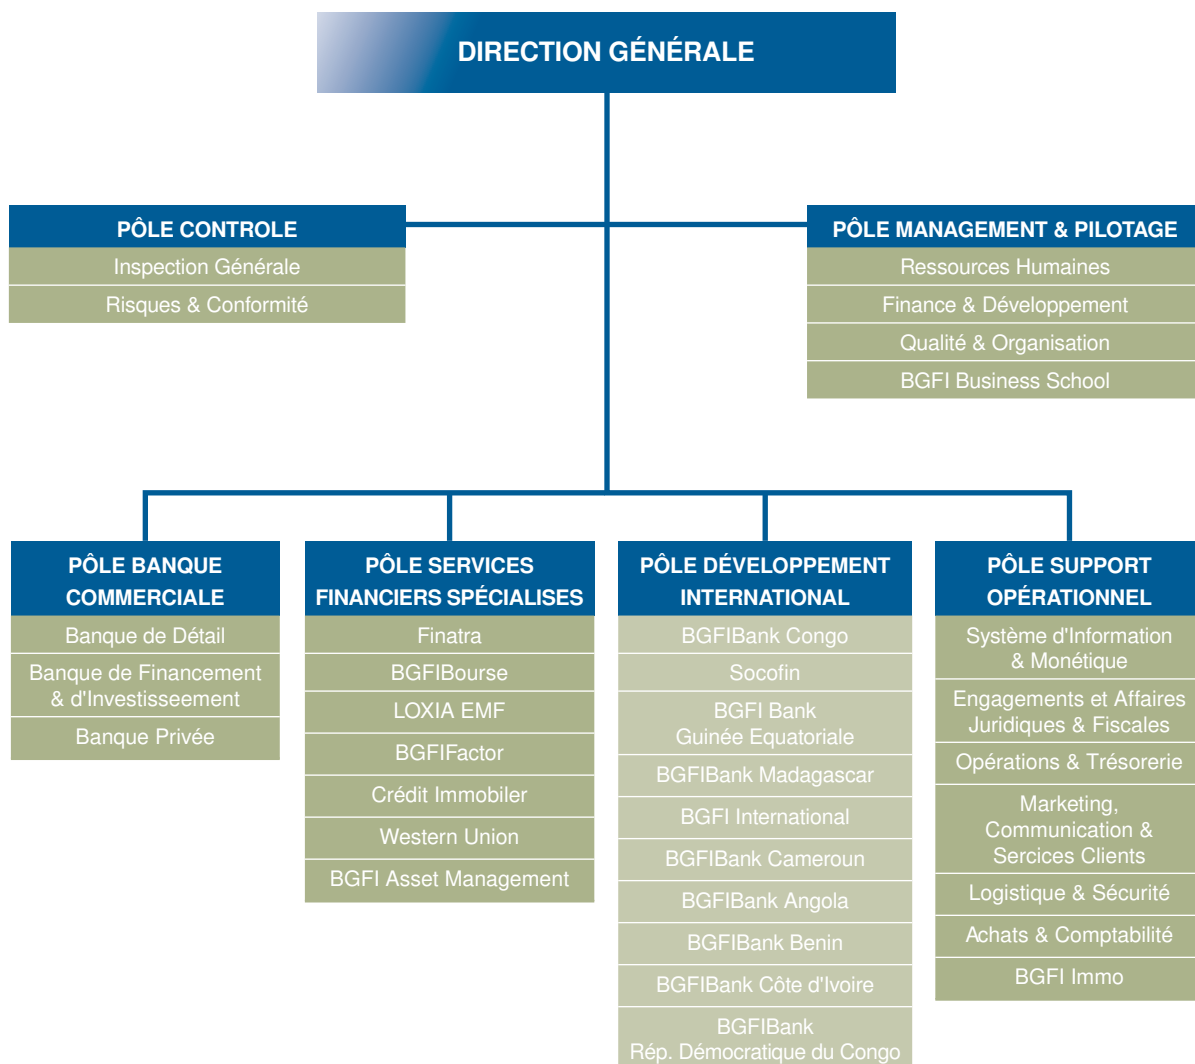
DIRECTION GÉNÉRALE

PÔLE CONTROLE
Inspection Générale
Risques & Conformité

PÔLE MANAGEMENT & PILOTAGE
Ressources Humaines
Finance & Développement
Qualité & Organisation
BGFI Business School

PÔLE BANQUE COMMERCIALE
Banque de Détail
Banque de Financement & d'Investisseement
Banque Privée

PÔLE SERVICES FINANCIERS SPÉCIALISES
Finatra
BGFIBourse
LOXIA EMF
BGFIFactor
Crédit Immobiler
Western Union
BGFI Asset Management

PÔLE DÉVELOPPEMENT INTERNATIONAL
BGFIBank Congo
Socofin
BGFI Bank Guinée Equatoriale
BGFIBank Madagascar
BGFI International
BGFIBank Cameroun
BGFIBank Angola
BGFIBank Benin
BGFIBank Côte d'Ivoire
BGFIBank Rép. Démocratique du Congo

PÔLE SUPPORT OPÉRATIONNEL
Système d'Information & Monétique
Engagements et Affaires Juridiques & Fiscales
Opérations & Trésorerie
Marketing, Communication & Sercices Clients
Logistique & Sécurité
Achats & Comptabilité
BGFI Immo